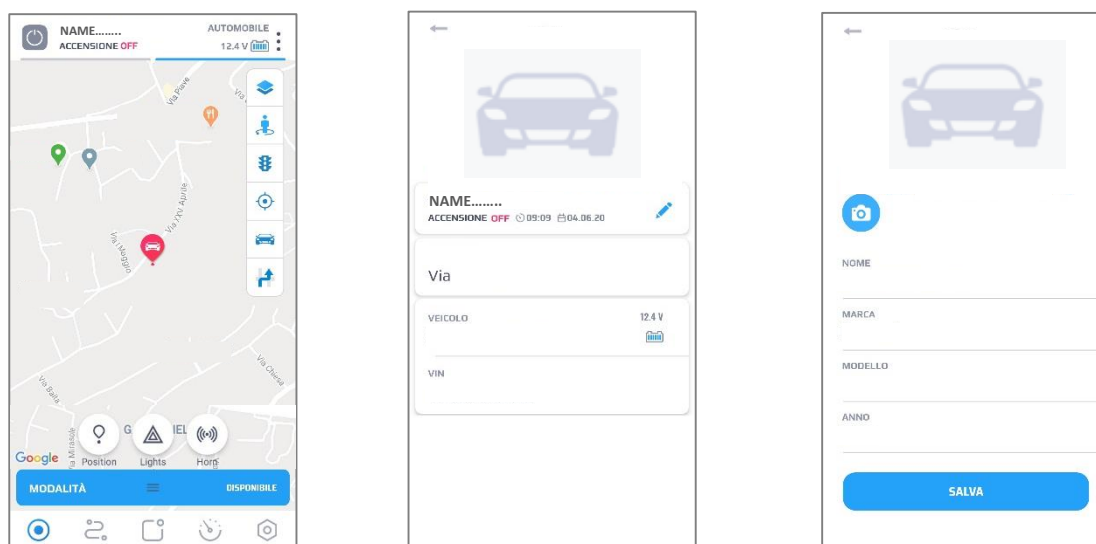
NAME........
ACCENSIONE OFF
AUTOMOBILE
12.4 V

Via Piave
Via
Via XXV Aprile
Via Mugaro
Via Chiusa
Via Salla
Via Mirasole
G EL

Google
Position
Lights
Horn

MODALITÀ
DISPONIBILE

NAME........
ACCENSIONE OFF 09:09 04.06.20

Via

VEICOLO
12.4 V

VIN

NOME

MARCA

MODELLO

ANNO

SALVA